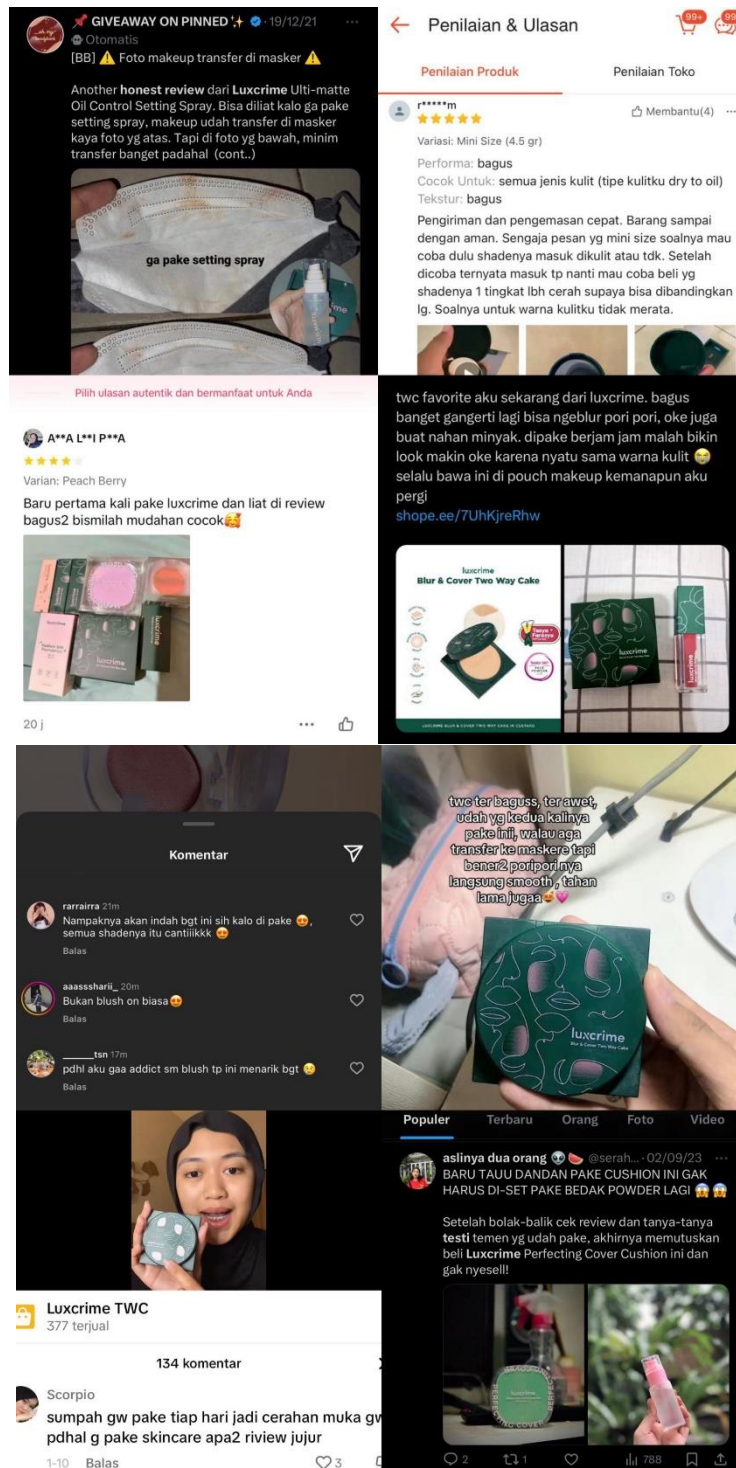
📌 GIVEAWAY ON PINNED ✨ · 19/12/21
Otomatis
[BB] ⚠️ Foto makeup transfer di masker ⚠️

Another **honest review** dari **Luxcrime** Ulti-matte Oil Control Setting Spray. Bisa diliat kalo ga pake setting spray, makeup udah transfer di masker kaya foto yg atas. Tapi di foto yg bawah, minim transfer banget padahal (cont..)

ga pake setting spray

Penilaian & Ulasan
99+ 99
Penilaian Produk
Penilaian Toko
r*****m
Membantu(4)
Variasi: Mini Size (4.5 gr)
Performa: bagus
Cocok Untuk: semua jenis kulit (tipe kulitku dry to oil)
Tekstur: bagus
Pengiriman dan pengemasan cepat. Barang sampai dengan aman. Sengaja pesan yg mini size soalnya mau coba dulu shadenya masuk dikulit atau tdk. Setelah dicoba ternyata masuk tp nanti mau coba beli yg shadenya 1 tingkat lbh cerah supaya bisa dibandingkan lg. Soalnya untuk warna kulitku tidak merata.

Pilih ulasan autentik dan bermanfaat untuk Anda
A**A L**I P**A
Varian: Peach Berry
Baru pertama kali pake luxcrime dan liat di review bagus2 bismilah mudahan cocok🥰
luxcrime
20 j

twc favorite aku sekarang dari luxcrime. bagus banget gangerti lagi bisa ngeblur pori pori, oke juga buat nahan minyak. dipake berjam jam malah bikin look makin oke karena nyatu sama warna kulit 😭 selalu bawa ini di pouch makeup kemanapun aku pergi
shope.ee/7UhKjreRhw
luxcrime
Blur & Cover Two Way Cake
luxcrime

Komentar
rarrairra 21m
Nampaknya akan indah bgt ini sih kalo di pake 😍, semua shadenya itu cantiiikkk 😍
Balas
aaasssharii_ 20m
Bukan blush on biasa😍
Balas
______tsn 17m
pdhl aku gaa addict sm blush tp ini menarik bgt 😉
Balas

twc ter baguss, ter awet, udah yg kedua kalinya pake inii, walau aga transfer ke maskere tapi bener2 poripori nya langsung smooth , tahan lama jugaa😍💗
luxcrime
Blur & Cover Two Way Cake

Luxcrime TWC
377 terjual
134 komentar
Scorpio
sumpah gw pake tiap hari jadi cerahan muka gw pdhal g pake skincare apa2 riview jujur
1-10 Balas 3

Populer Terbaru Orang Foto Video
aslinya dua orang 👽🍉 @serah... · 02/09/23
BARU TAUU DANDAN PAKE CUSHION INI GAK HARUS DI-SET PAKE BEDAK POWDER LAGI 😱😱

Setelah bolak-balik cek review dan tanya-tanya **testi** temen yg udah pake, akhirnya memutuskan beli **Luxcrime** Perfecting Cover Cushion ini dan gak nyesell!
2 1 788